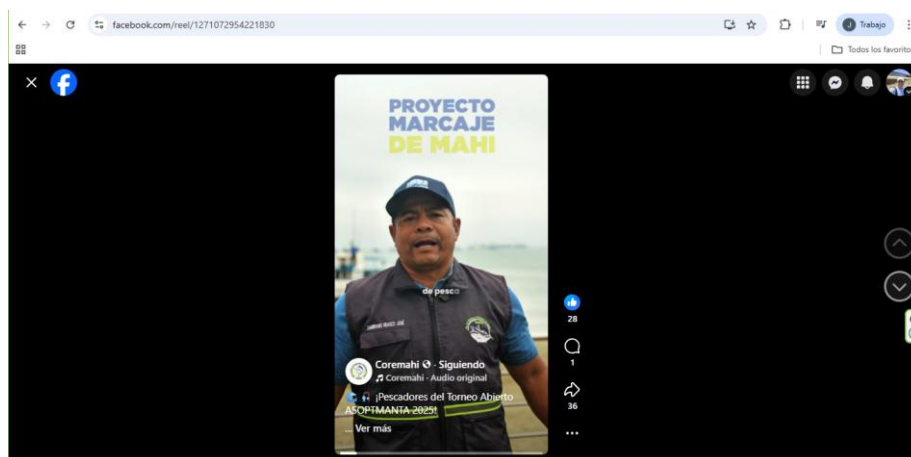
facebook.com/reel/1271072954221830

Trabajo

Todos los favoritos

PROYECTO MARCAJE DE MAHI

de pesca

28

1

36

Coremahi · Siguiendo
Coremahi · Audio original

¡Pescadores del Torneo Abierto ASOPTMANTA 2025!

... Ver más